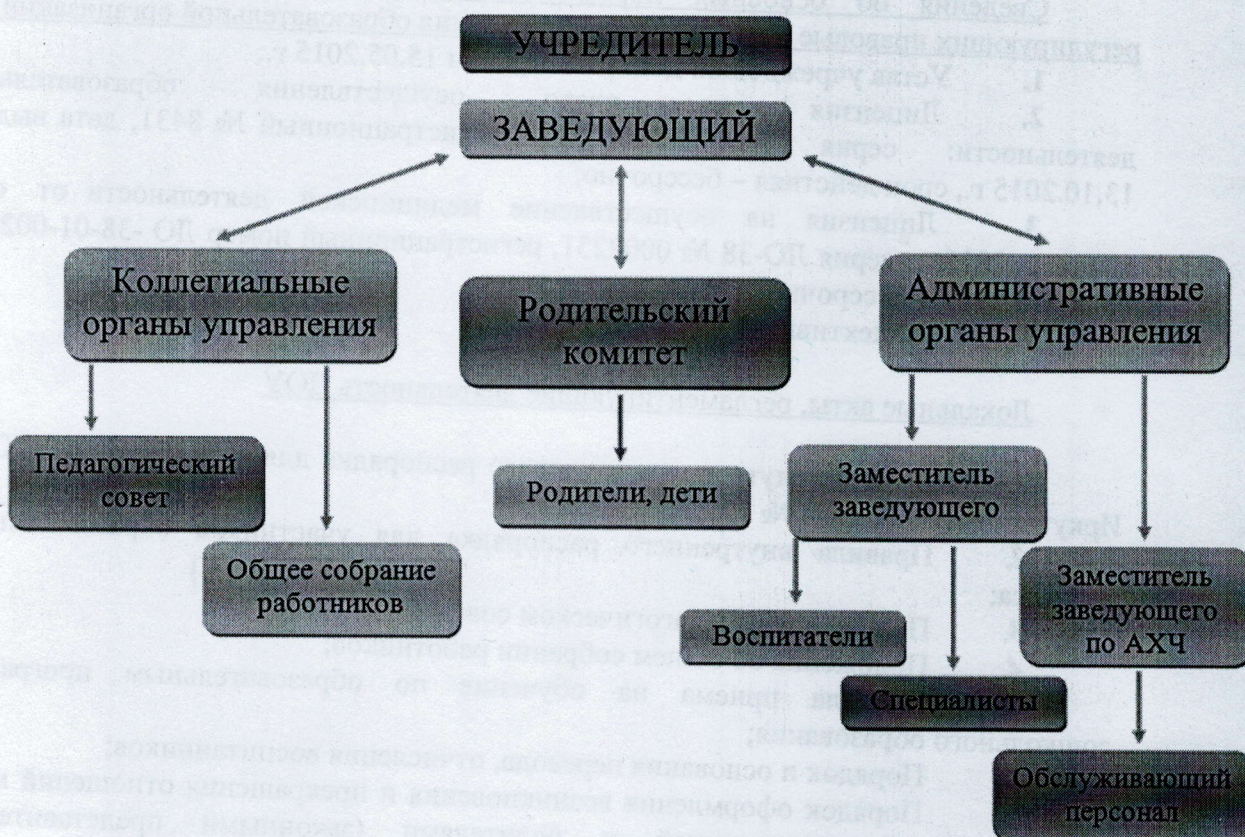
УЧРЕДИТЕЛЬ

ЗАВЕДУЮЩИЙ

Коллегиальные органы управления

Родительский комитет

Административные органы управления

Педагогический совет

Общее собрание работников

Родители, дети

Заместитель заведующего

Воспитатели

Специалисты

Заместитель заведующего по АХЧ

Обслуживающий персонал